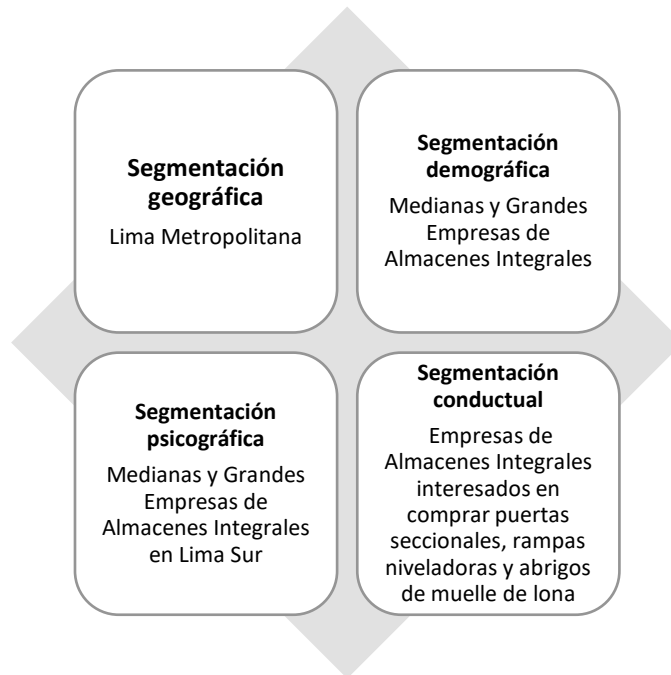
Segmentación geográfica
Lima Metropolitana

Segmentación demográfica
Medianas y Grandes Empresas de Almacenes Integrales

Segmentación psicográfica
Medianas y Grandes Empresas de Almacenes Integrales en Lima Sur

Segmentación conductual
Empresas de Almacenes Integrales interesados en comprar puertas seccionales, rampas niveladoras y abrigos de muelle de lona